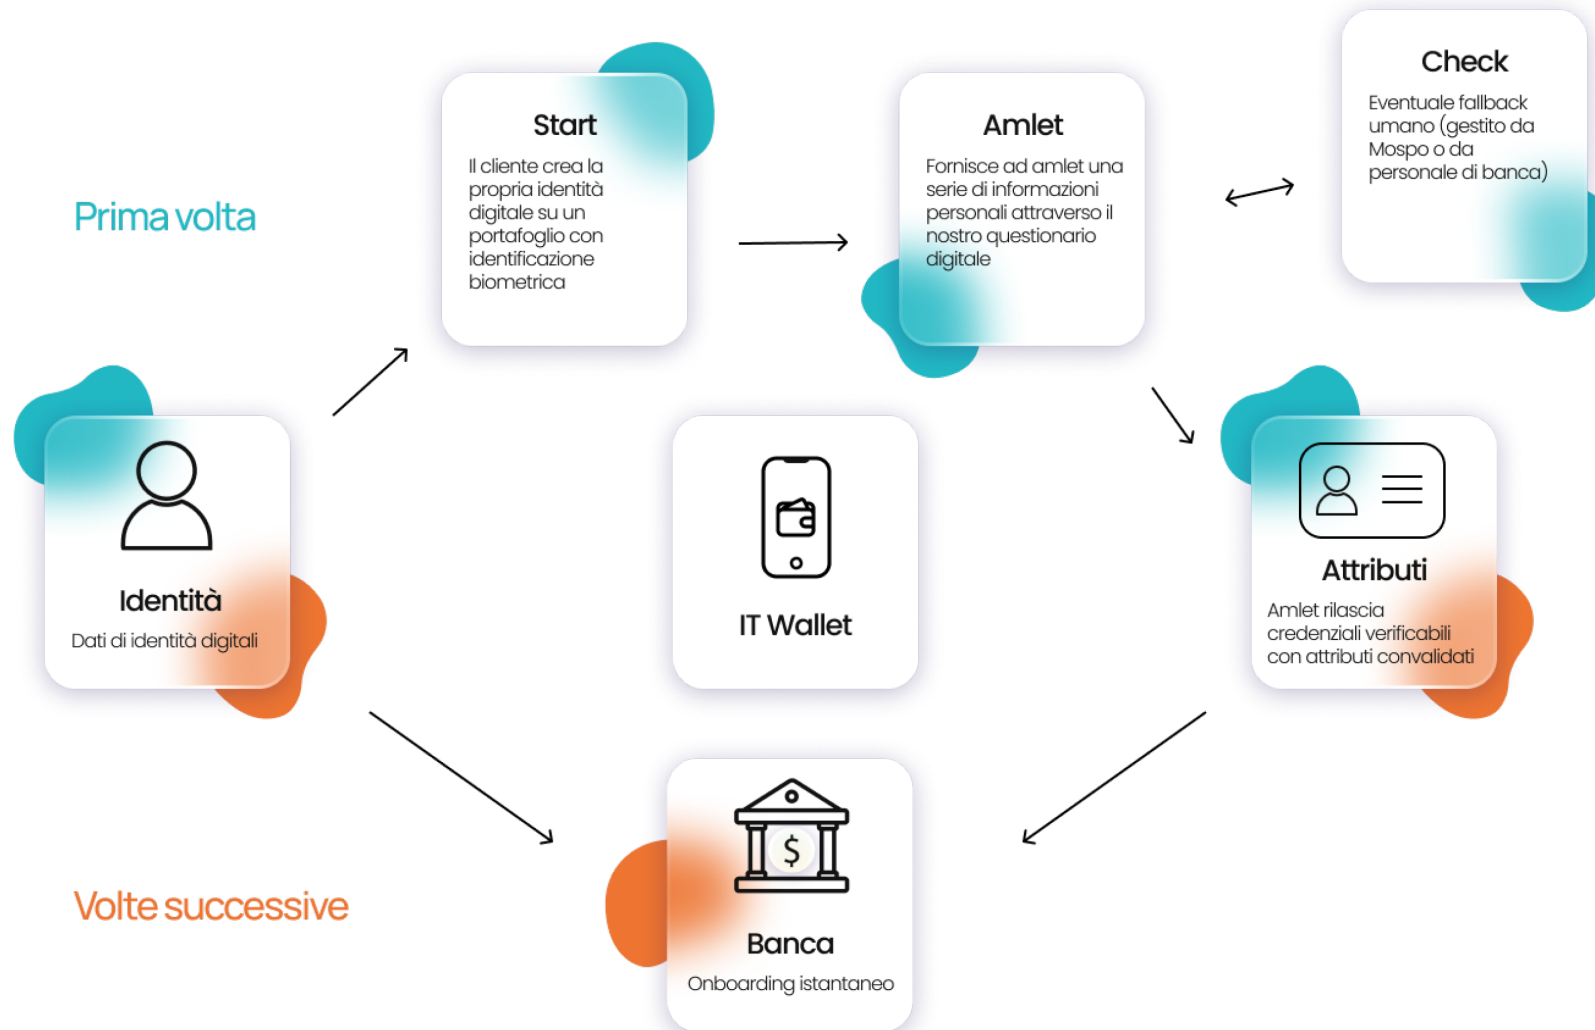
Start
Il cliente crea la propria identità digitale su un portafoglio con identificazione biometrica

Amlet
Fornisce ad amlet una serie di informazioni personali attraverso il nostro questionario digitale

Check
Eventuale fallback umano (gestito da Mospo o da personale di banca)

Prima volta

Identità
Dati di identità digitali

IT Wallet

Attributi
Amlet rilascia credenziali verificabili con attributi convalidati

Volte successive

$

Banca
Onboarding istantaneo